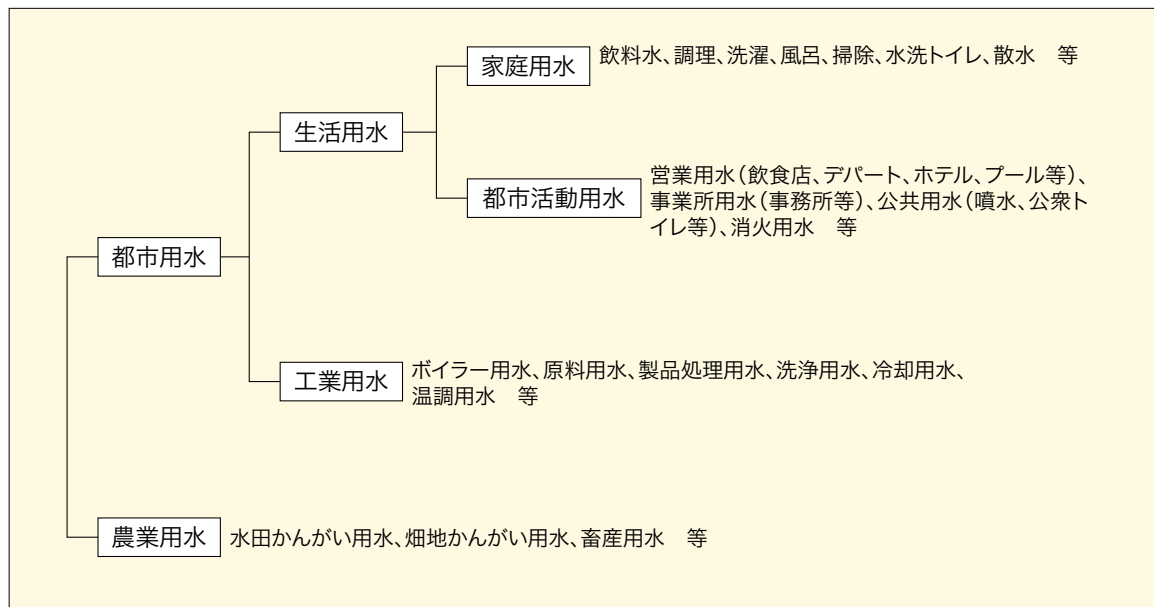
都市用水

生活用水

家庭用水 飲料水、調理、洗濯、風呂、掃除、水洗トイレ、散水　等

都市活動用水 営業用水（飲食店、デパート、ホテル、プール等）、事業所用水（事務所等）、公共用水（噴水、公衆トイレ等）、消火用水　等

工業用水 ボイラー用水、原料用水、製品処理用水、洗浄用水、冷却用水、温調用水　等

農業用水 水田かんがい用水、畑地かんがい用水、畜産用水　等